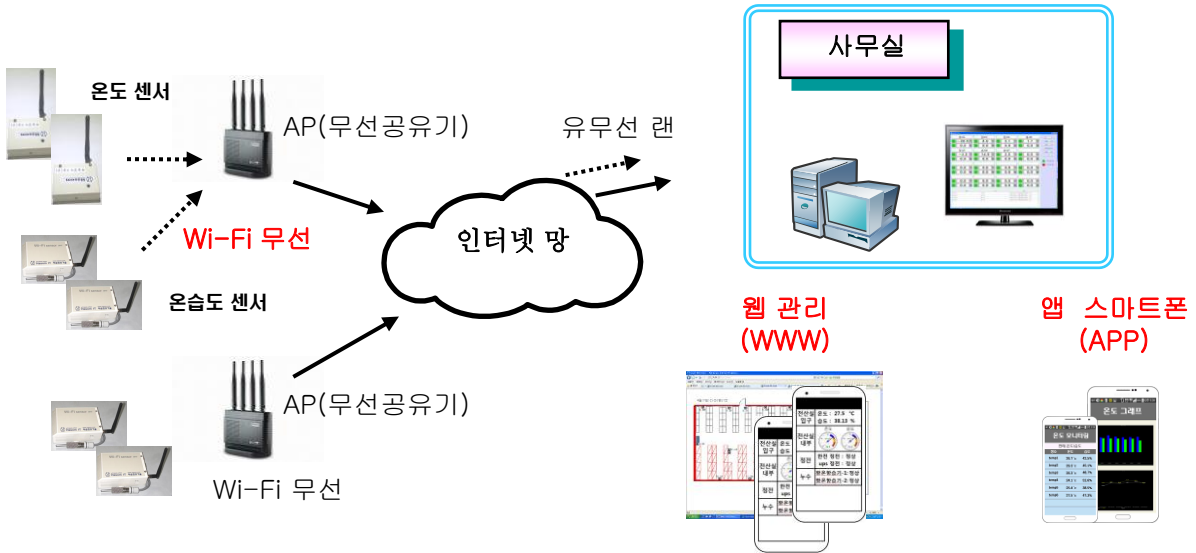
온도 센서

AP(무선공유기)

유무선 랜

사무실

Wi-Fi 무선

인터넷 망

온습도 센서

웹 관리
(WWW)

앱 스마트폰
(APP)

AP(무선공유기)

Wi-Fi 무선

전산실 입구
온도 : 27.9 ℃
습도 : 38.13 %

전산실 내부

정전

누수

온도 그래프

온도 모니터링